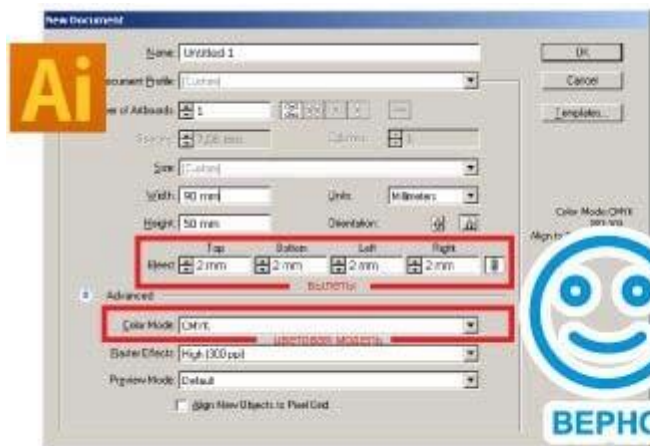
New Document

Ai

Name: Untitled 1

Document Profile: [Custom]

Number of Artboards: 1

Spacing: 7.06 mm Columns: 1

Size: [Custom]

Width: 90 mm Units: Millimeters

Height: 50 mm Orientation:

Top Bottom Left Right

Bleed: 2 mm 2 mm 2 mm 2 mm

вылеты

Advanced

Color Mode: CMYK

цветовая модель

Raster Effects: High (300 ppi)

Preview Mode: Default

Align New Objects to Pixel Grid

OK

Cancel

Templates...

Color Mode:CMYK

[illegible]

Align to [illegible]

ВЕРНО